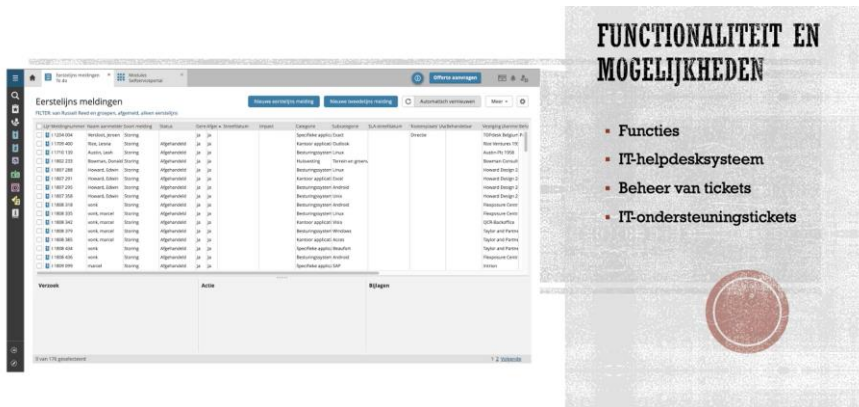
FUNCTIONALITEIT EN MOGELIJKHEDEN

- Functies
- IT-helpdesksysteem
- Beheer van tickets
- IT-ondersteuningstickets

Eerstelijns meldingen

FILTER: van Russell Reed en groepen, afgemeld, alleen eerstelijns

Nieuwe eerstelijns melding

Nieuwe tweedelijns melding

Automatisch vernieuwen

Meer

Offerte aanvragen

Verzoek

Actie

Bijlagen

| | Meldingnummer | Naam aanmelder | Soort melding | Status | | | | Impact | Categorie | Subcategorie | | | Vestiging aanmelder |
|---|---|---|---|---|---|---|---|---|---|---|---|---|---|
| | I 1204 004 | Verckist, Jeroen | Storing | | Ja | Ja | | | Specifieke applicatie | Exact | | | |
| | I 1709 400 | Rice, Leone | Storing | Afgehandeld | Ja | Ja | | | Kantoor applicatie | Outlook | | | Rice Ventures |
| | I 1710 103 | Austin, Leah | Storing | Afgehandeld | Ja | Ja | | | Besturingssysteem | Linux | | | Austin Fit 1908 |
| | I 1802 233 | Bowman, Donald | Storing | Afgehandeld | Ja | Ja | | | Huisvesting | Terrein en gebouw | | Directie | Bowman Consult |
| | I 1807 288 | Howard, Edwin | Storing | Afgehandeld | Ja | Ja | | | Besturingssysteem | Linux | | | Howard Design |
| | I 1807 291 | Howard, Edwin | Storing | Afgehandeld | Ja | Ja | | | Kantoor applicatie | Excel | | | Howard Design |
| | I 1807 293 | Howard, Edwin | Storing | Afgehandeld | Ja | Ja | | | Besturingssysteem | Android | | | Howard Design |
| | I 1807 358 | Howard, Edwin | Storing | Afgehandeld | Ja | Ja | | | Besturingssysteem | Android | | | Howard Design |
| | I 1808 318 | wonk | Storing | Afgehandeld | Ja | Ja | | | Besturingssysteem | Android | | | Flexposure Centr |
| | I 1808 335 | wonk, marcel | Storing | Afgehandeld | Ja | Ja | | | Besturingssysteem | Linux | | | Flexposure Centr |
| | I 1808 342 | wonk, marcel | Storing | Afgehandeld | Ja | Ja | | | Kantoor applicatie | Visio | | | QOR Backoffice |
| | I 1808 379 | wonk, marcel | Storing | Afgehandeld | Ja | Ja | | | Besturingssysteem | Windows | | | Taylor and Partne |
| | I 1808 385 | wonk, marcel | Storing | Afgehandeld | Ja | Ja | | | Kantoor applicatie | Access | | | Taylor and Partne |
| | I 1808 434 | wonk | Storing | Afgehandeld | Ja | Ja | | | Specifieke applicatie | Beaufort | | | Taylor and Partne |
| | I 1808 436 | wonk | Storing | Afgehandeld | Ja | Ja | | | Besturingssysteem | Android | | | Flexposure Centr |
| | I 1809 099 | marcel | Storing | Afgehandeld | Ja | Ja | | | Specifieke applicatie | SAP | | | Fritlen |

3 van 170 geselecteerd

1 2 Volgende